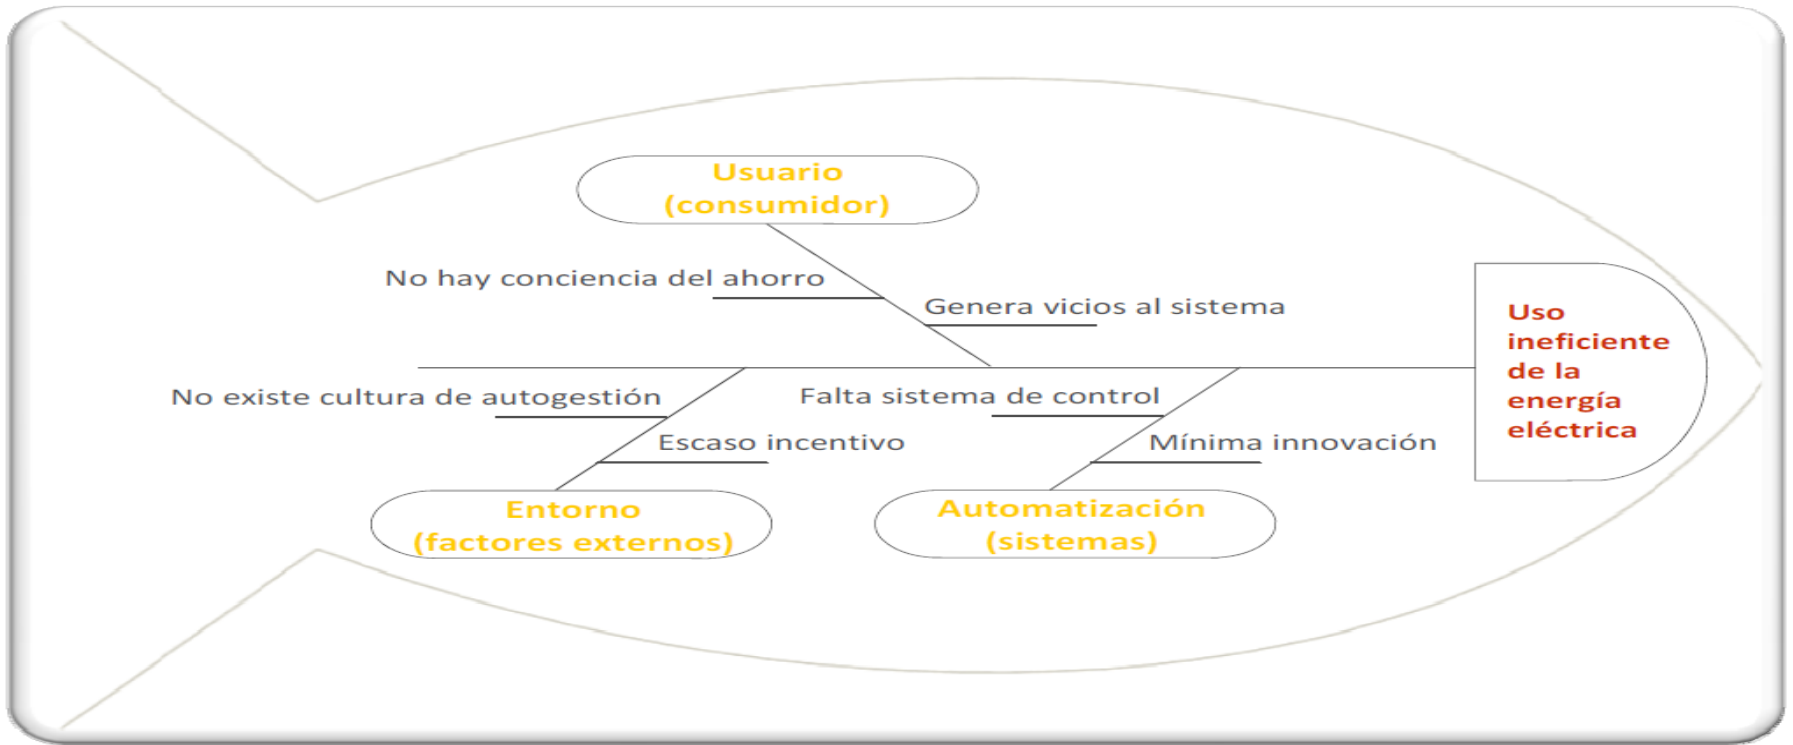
Usuario (consumidor)

No hay conciencia del ahorro

Genera vicios al sistema

Uso ineficiente de la energía eléctrica

No existe cultura de autogestión

Falta sistema de control

Escaso incentivo

Mínima innovación

Entorno (factores externos)

Automatización (sistemas)